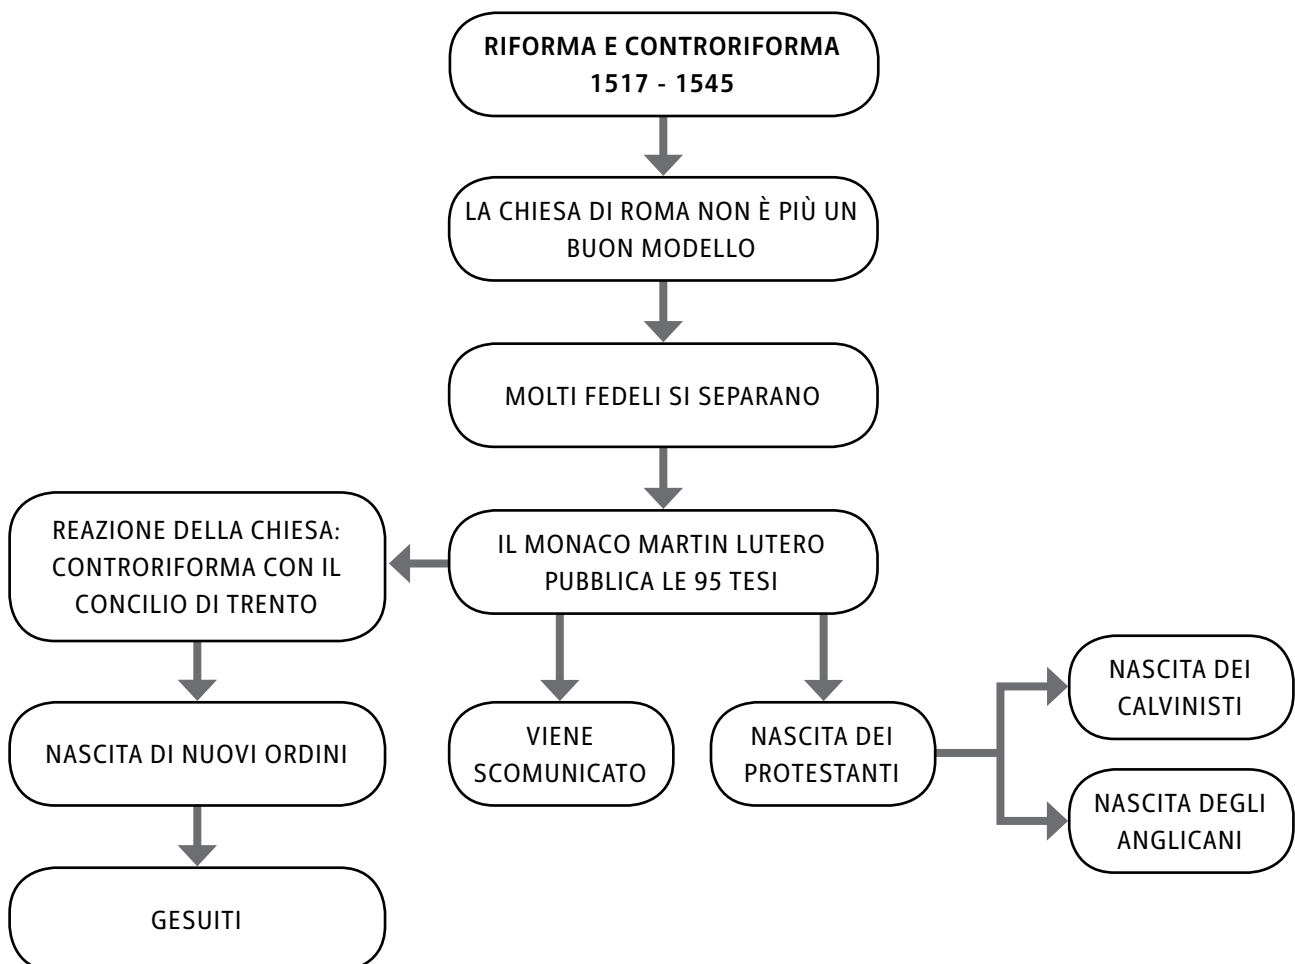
RIFORMA E CONTRORIFORMA
1517 - 1545

LA CHIESA DI ROMA NON È PIÙ UN BUON MODELLO

MOLTI FEDELI SI SEPARANO

IL MONACO MARTIN LUTERO PUBBLICA LE 95 TESI

REAZIONE DELLA CHIESA: CONTRORIFORMA CON IL CONCILIO DI TRENTO

NASCITA DI NUOVI ORDINI

GESUITI

VIENE SCOMUNICATO

NASCITA DEI PROTESTANTI

NASCITA DEI CALVINISTI

NASCITA DEGLI ANGLICANI